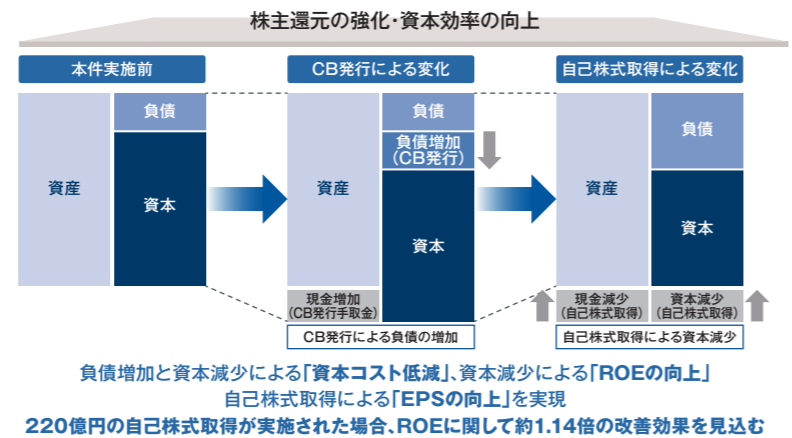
株主還元の強化・資本効率の向上

本件実施前

資産

負債

資本

CB発行による変化

資産

現金増加
(CB発行手取金)

負債

負債増加
(CB発行)

資本

CB発行による負債の増加

自己株式取得による変化

資産

現金減少
(自己株式取得)

負債

資本

資本減少
(自己株式取得)

自己株式取得による資本減少

負債増加と資本減少による「資本コスト低減」、資本減少による「ROEの向上」
自己株式取得による「EPSの向上」を実現
220億円の自己株式取得が実施された場合、ROEに関して約1.14倍の改善効果を見込む